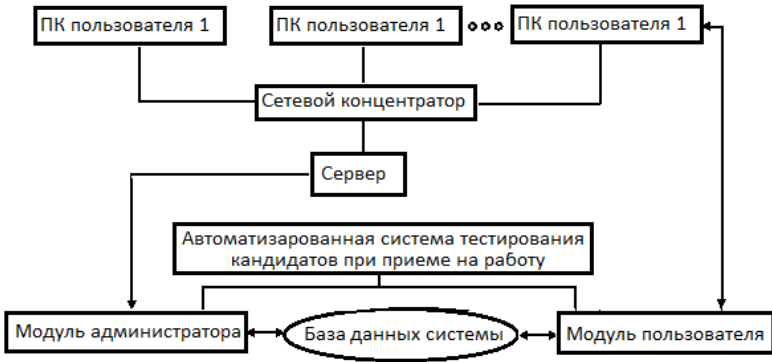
ПК пользователя 1

ПК пользователя 1

ПК пользователя 1

Сетевой концентратор

Сервер

Автоматизированная система тестирования кандидатов при приеме на работу

Модуль администратора

База данных системы

Модуль пользователя